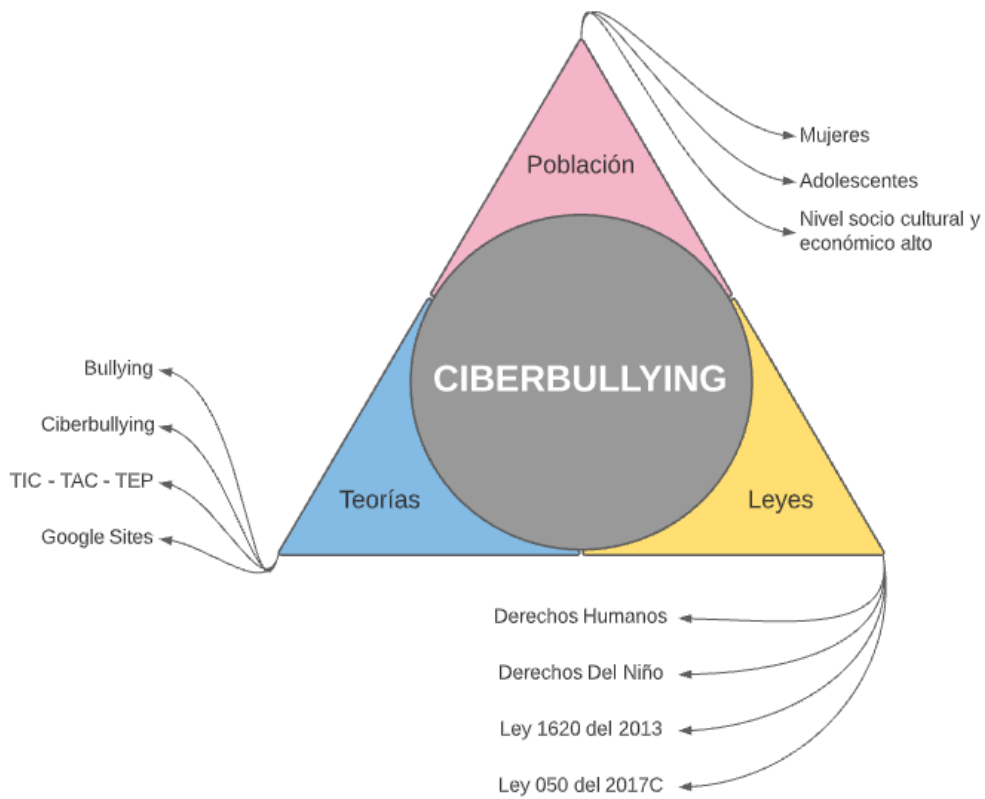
Población

Mujeres

Adolescentes

Nivel socio cultural y económico alto

CIBERBULLYING

Bullying

Ciberbullying

TIC - TAC - TEP

Google Sites

Teorías

Leyes

Derechos Humanos

Derechos Del Niño

Ley 1620 del 2013

Ley 050 del 2017C